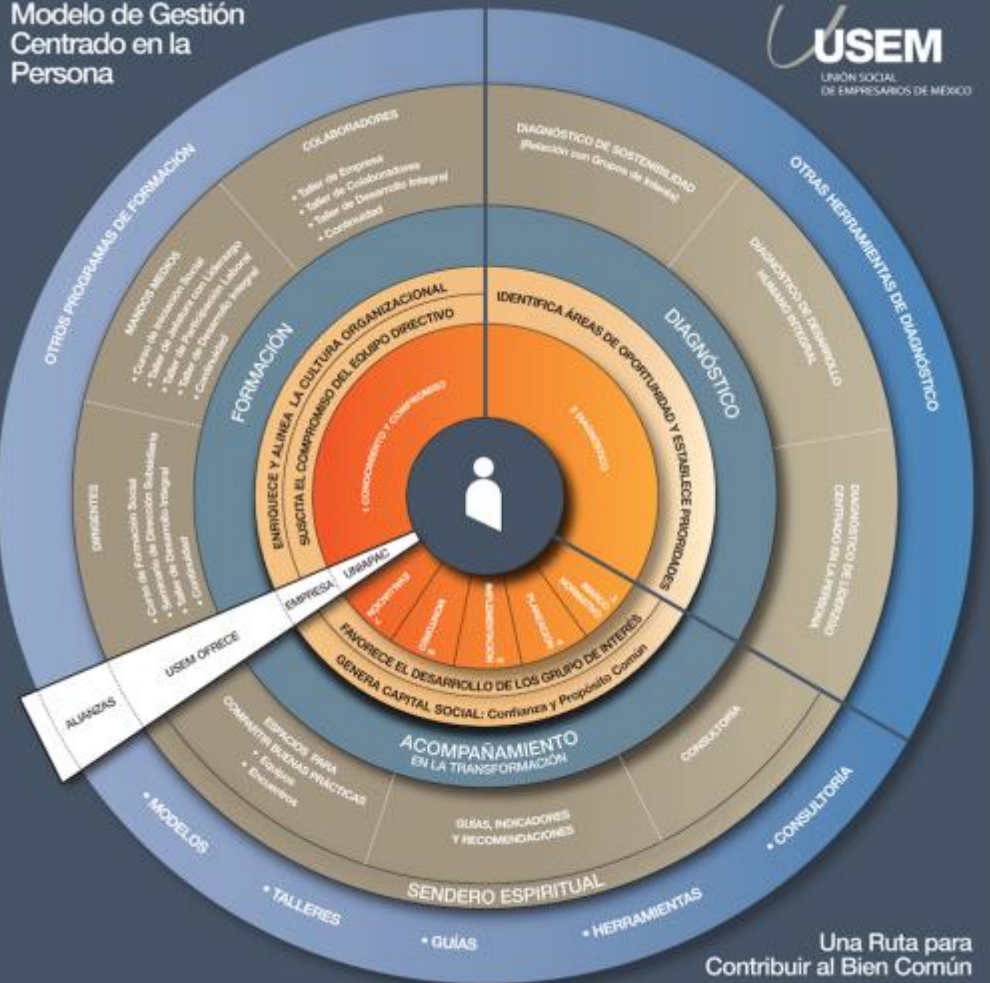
Modelo de Gestión Centrado en la Persona

USEM
UNIÓN SOCIAL DE EMPRESARIOS DE MÉXICO

OTROS PROGRAMAS DE FORMACIÓN

COLABORADORES
• Taller de Empresa
• Taller de Colaboradores
• Taller de Desarrollo Integral
• Continuidad

MANDOS MEDIOS
• Curso de Iniciación Social
• Taller de Liderazgo con Liderazgo
• Taller de Participación Laboral
• Taller de Desarrollo Integral
• Continuidad

DIRIGENTES
• Curso de Formación Social
• Seminario de Dirección Solidaria
• Seminario de Desarrollo Integral
• Taller de Desarrollo Integral
• Continuidad

DIAGNÓSTICO DE SOSTENIBILIDAD
(Relación con Grupos de Interés)

OTRAS HERRAMIENTAS DE DIAGNÓSTICO

DIAGNÓSTICO DE DESARROLLO HUMANO INTEGRAL

DIAGNÓSTICO DE LIDERAZGO CENTRADO EN LA PERSONA

FORMACIÓN

DIAGNÓSTICO

ENRIQUECE Y ALINEA LA CULTURA ORGANIZACIONAL
SUSCITA EL COMPROMISO DEL EQUIPO DIRECTIVO

IDENTIFICA ÁREAS DE OPORTUNIDAD Y ESTABLECE PRIORIDADES

1 CONOCIMIENTO Y COMPROMISO

2 DIAGNÓSTICO

3 MAPEO SOBRIEDAD
4 PLANEACIÓN
5 IMPLEMENTACIÓN
6 EVALUACIÓN
7 REPORTING

EMPRESA
UNIAPAC
USEM OFRECE
ALIANZAS

FAVORECE EL DESARROLLO DE LOS GRUPO DE INTERÉS
GENERA CAPITAL SOCIAL: Confianza y Propósito Común

ACOMPAÑAMIENTO
EN LA TRANSFORMACIÓN

ESPACIOS PARA COMPARTIR BUENAS PRÁCTICAS
• Equipos
• Encuentros

GUÍAS, INDICADORES Y RECOMENDACIONES

CONSULTORÍA

SENDERO ESPIRITUAL

• MODELOS
• TALLERES
• GUÍAS
• HERRAMIENTAS
• CONSULTORÍA

Una Ruta para Contribuir al Bien Común